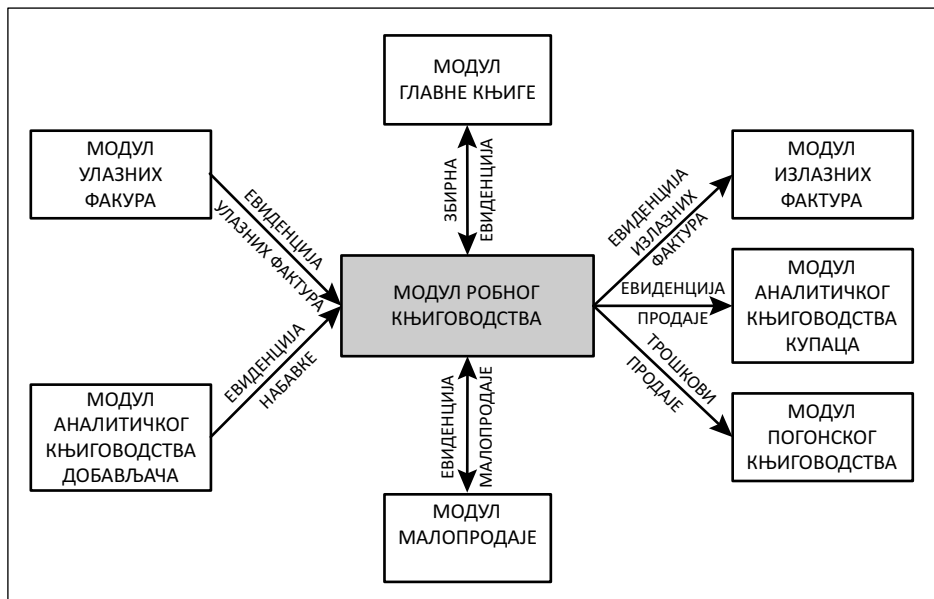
МОДУЛ
ГЛАВНЕ КЊИГЕ

МОДУЛ
УЛАЗНИХ
ФАКУРА

МОДУЛ
ИЗЛАЗНИХ
ФАКТУРА

ЗБИРНА
ЕВИДЕНЦИЈА

ЕВИДЕНЦИЈА
УЛАЗНИХ ФАКТУРА

ЕВИДЕНЦИЈА
ИЗЛАЗНИХ
ФАКТУРА

МОДУЛ РОБНОГ
КЊИГОВОДСТВА

ЕВИДЕНЦИЈА
ПРОДАЈЕ

МОДУЛ
АНАЛИТИЧКОГ
КЊИГОВОДСТВА
КУПАЦА

ЕВИДЕНЦИЈА
НАБАВКЕ

ТРОШКОВИ
ПРОДАЈЕ

МОДУЛ
АНАЛИТИЧКОГ
КЊИГОВОДСТВА
ДОБАВЉАЧА

ЕВИДЕНЦИЈА
МАЛОПРОДАЈЕ

МОДУЛ
ПОГОНСКОГ
КЊИГОВОДСТВА

МОДУЛ
МАЛОПРОДАЈЕ